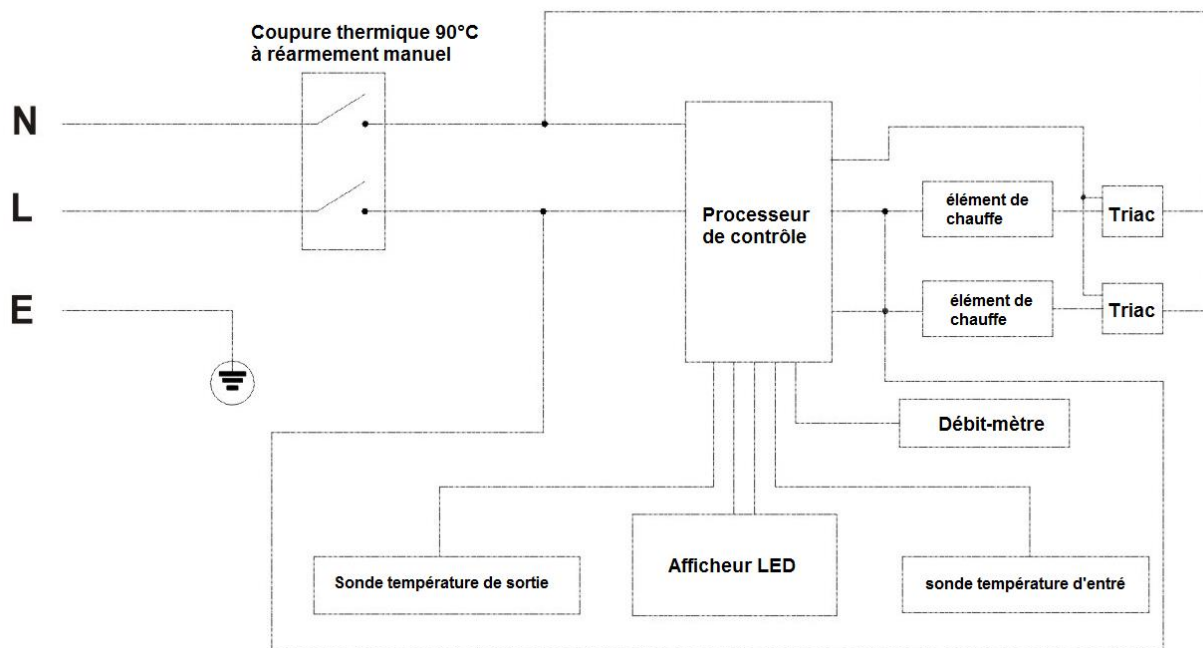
Coupure thermique 90°C à réarmement manuel

N

L

E

Processeur de contrôle

élément de chauffe

Triac

élément de chauffe

Triac

Débit-mètre

Sonde température de sortie

Afficheur LED

sonde température d'entré